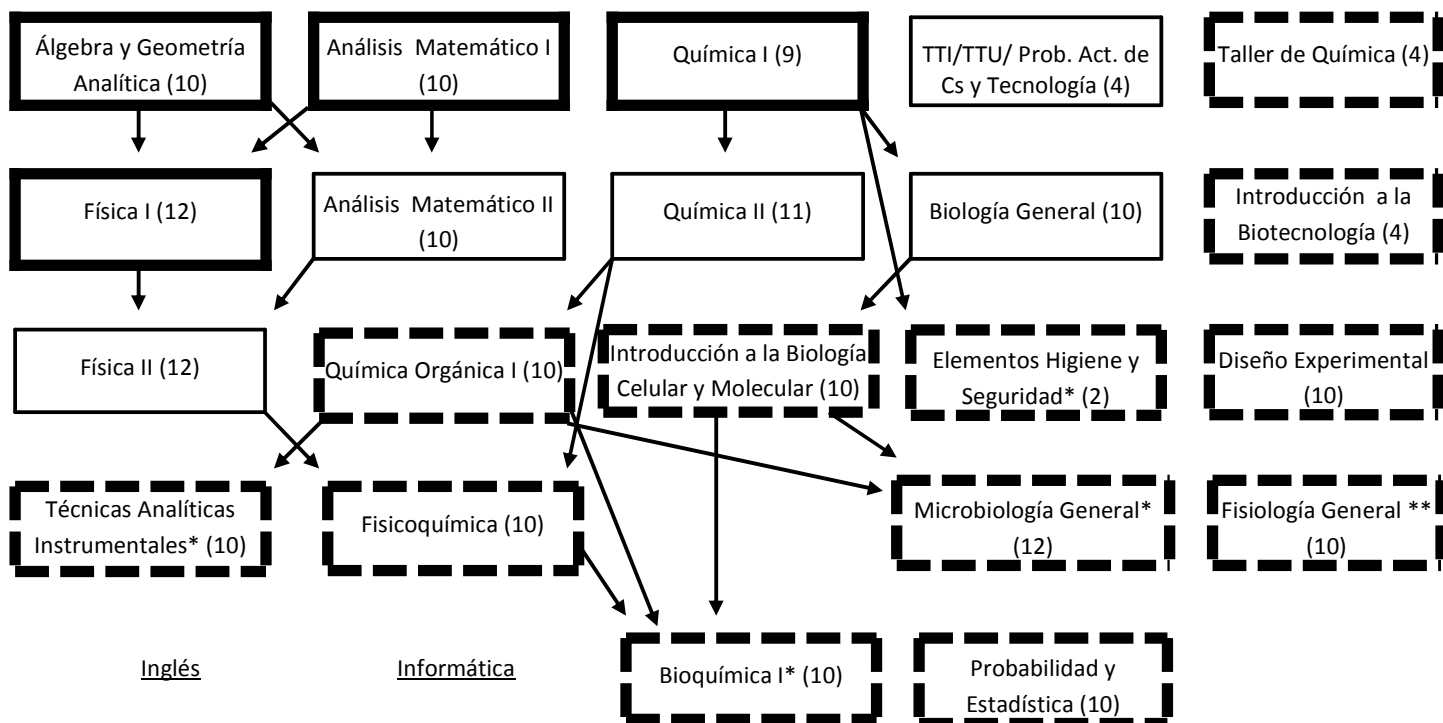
Álgebra y Geometría Analítica (10)

Análisis Matemático I (10)

Química I (9)

TTI/TTU/ Prob. Act. de Cs y Tecnología (4)

Taller de Química (4)

Física I (12)

Análisis Matemático II (10)

Química II (11)

Biología General (10)

Introducción a la Biotecnología (4)

Física II (12)

Química Orgánica I (10)

Introducción a la Biología Celular y Molecular (10)

Elementos Higiene y Seguridad* (2)

Diseño Experimental (10)

Técnicas Analíticas Instrumentales* (10)

Fisicoquímica (10)

Microbiología General* (12)

Fisiología General ** (10)

Inglés

Informática

Bioquímica I* (10)

Probabilidad y Estadística (10)